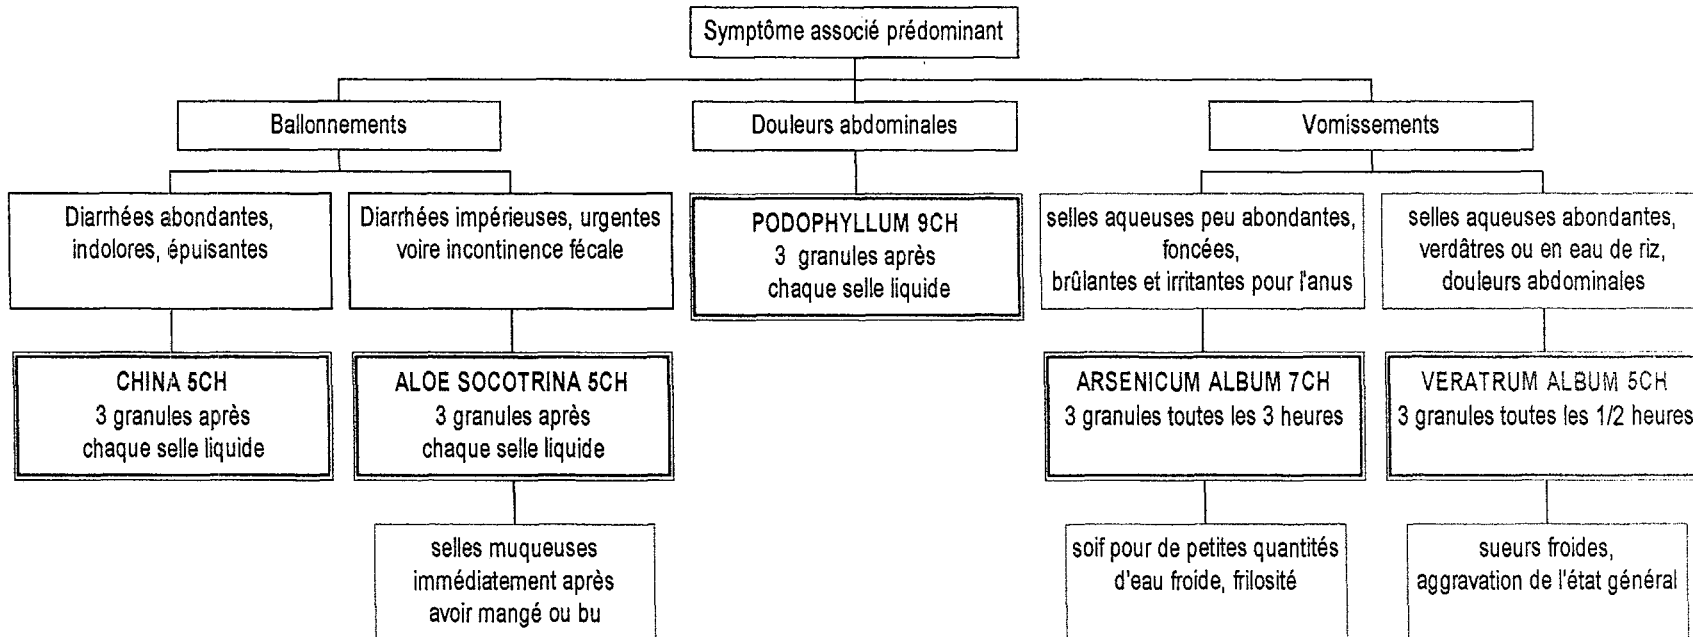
Symptôme associé prédominant

Ballonnements

Douleurs abdominales

Vomissements

Diarrhées abondantes, indolores, épuisantes

Diarrhées impérieuses, urgentes voire incontinence fécale

PODOPHYLLUM 9CH
3 granules après chaque selle liquide

selles aqueuses peu abondantes, foncées, brûlantes et irritantes pour l'anus

selles aqueuses abondantes, verdâtres ou en eau de riz, douleurs abdominales

CHINA 5CH
3 granules après chaque selle liquide

ALOE SOCOTRINA 5CH
3 granules après chaque selle liquide

ARSENICUM ALBUM 7CH
3 granules toutes les 3 heures

VERATRUM ALBUM 5CH
3 granules toutes les 1/2 heures

selles muqueuses immédiatement après avoir mangé ou bu

soif pour de petites quantités d'eau froide, frilosité

sueurs froides, aggravation de l'état général